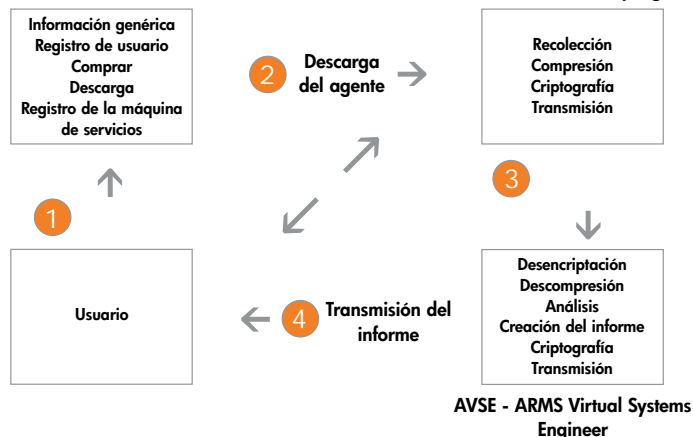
Información genérica
Registro de usuario
Comprar
Descarga
Registro de la máquina de servicios

2

Descarga del agente

Recolección
Compresión
Criptografía
Transmisión

1

3

Usuario

4

Transmisión del informe

Desencriptación
Descompresión
Análisis
Creación del informe
Criptografía
Transmisión

AVSE - ARMS Virtual Systems Engineer